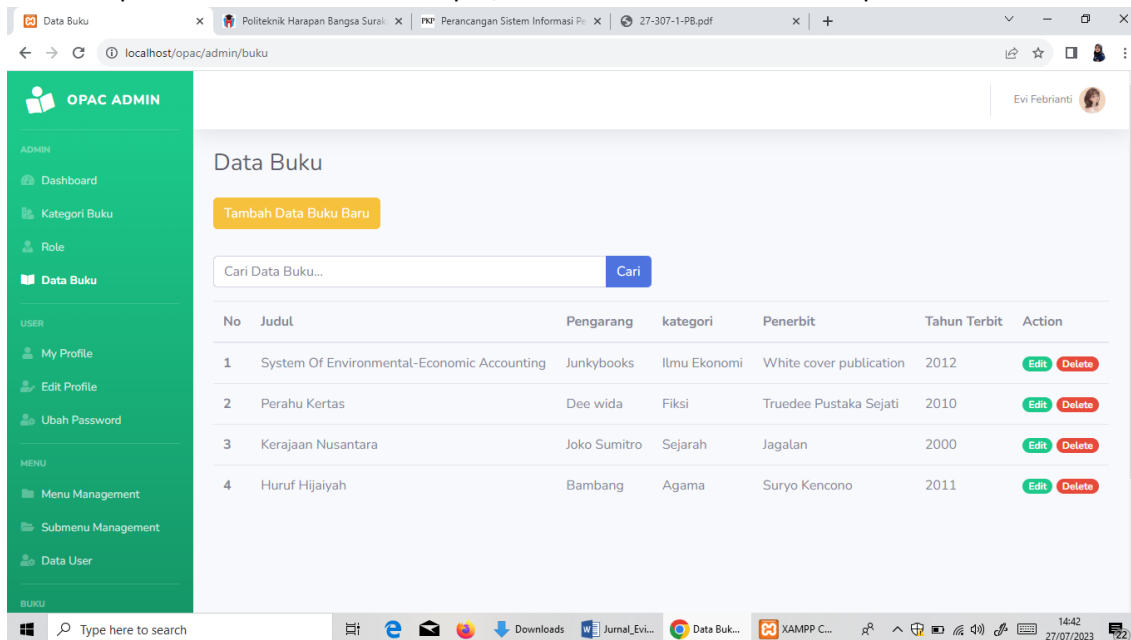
Data Buku × Politeknik Harapan Bangsa Surak × Perancangan Sistem Informasi Pe × 27-307-1-PB.pdf × +

localhost/opac/admin/buku

OPAC ADMIN

Evi Febrianti

ADMIN
Dashboard
Kategori Buku
Role
Data Buku
USER
My Profile
Edit Profile
Ubah Password
MENU
Menu Management
Submenu Management
Data User
BUKU

Data Buku

Tambah Data Buku Baru

Cari Data Buku... Cari

| No | Judul | Pengarang | kategori | Penerbit | Tahun Terbit | Action |
|---|---|---|---|---|---|---|
| 1 | System Of Environmental-Economic Accounting | Junkybooks | Ilmu Ekonomi | White cover publication | 2012 | Edit Delete |
| 2 | Perahu Kertas | Dee wida | Fiksi | Truedee Pustaka Sejati | 2010 | Edit Delete |
| 3 | Kerajaan Nusantara | Joko Sumitro | Sejarah | Jagalan | 2000 | Edit Delete |
| 4 | Huruf Hijaiyah | Bambang | Agama | Suryo Kencono | 2011 | Edit Delete |

Type here to search Downloads Jurnal_Evi... Data Buk... XAMPP C... 14:42 27/07/2023 22